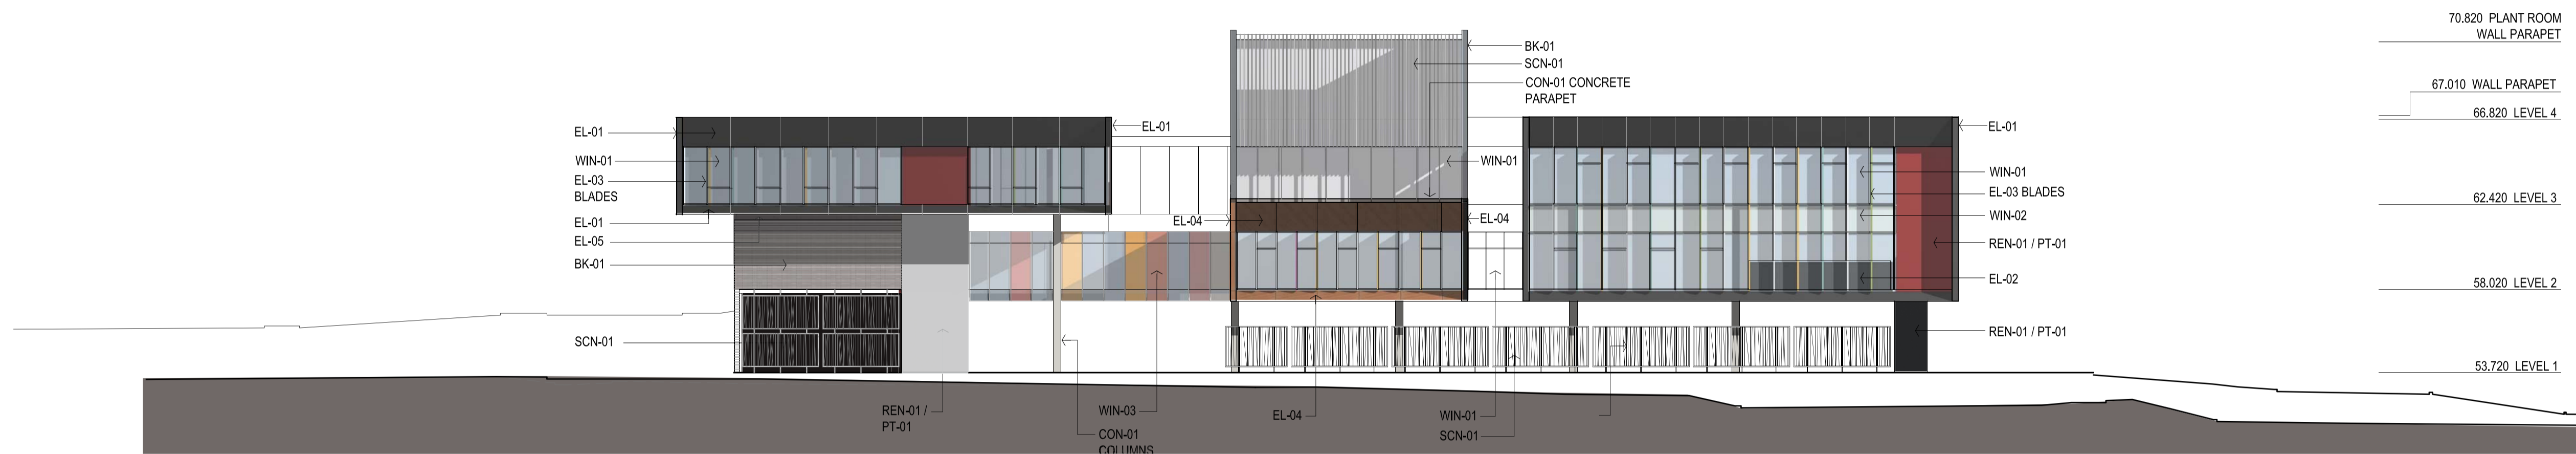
70.820 PLANT ROOM
WALL PARAPET

67.010 WALL PARAPET

66.820 LEVEL 4

62.420 LEVEL 3

58.020 LEVEL 2

53.720 LEVEL 1

BK-01
SCN-01
CON-01 CONCRETE
PARAPET

EL-01
WIN-01
EL-03
BLADES
EL-01
EL-05
BK-01
SCN-01

EL-01
WIN-01
EL-04
EL-04

EL-01
WIN-01
EL-03 BLADES
WIN-02
REN-01 / PT-01
EL-02
REN-01 / PT-01

REN-01 /
PT-01
WIN-03
CON-01
COLUMNS
EL-04
WIN-01
SCN-01